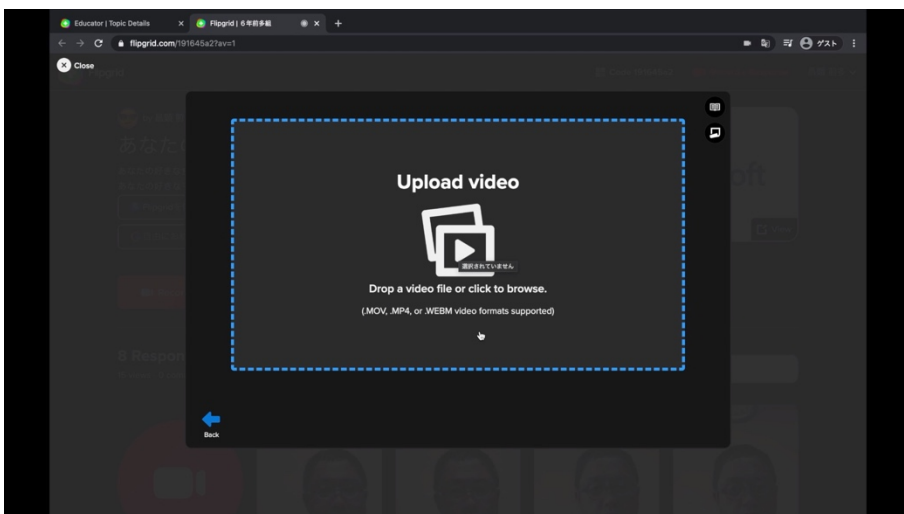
Educator | Topic Details
Flipgrid | 6年約多組
flipgrid.com/f91645a2?av=1
ゲスト
Close
Upload video
選択されていません
Drop a video file or click to browse.
(.MOV, .MP4, or .WEBM video formats supported)
Back